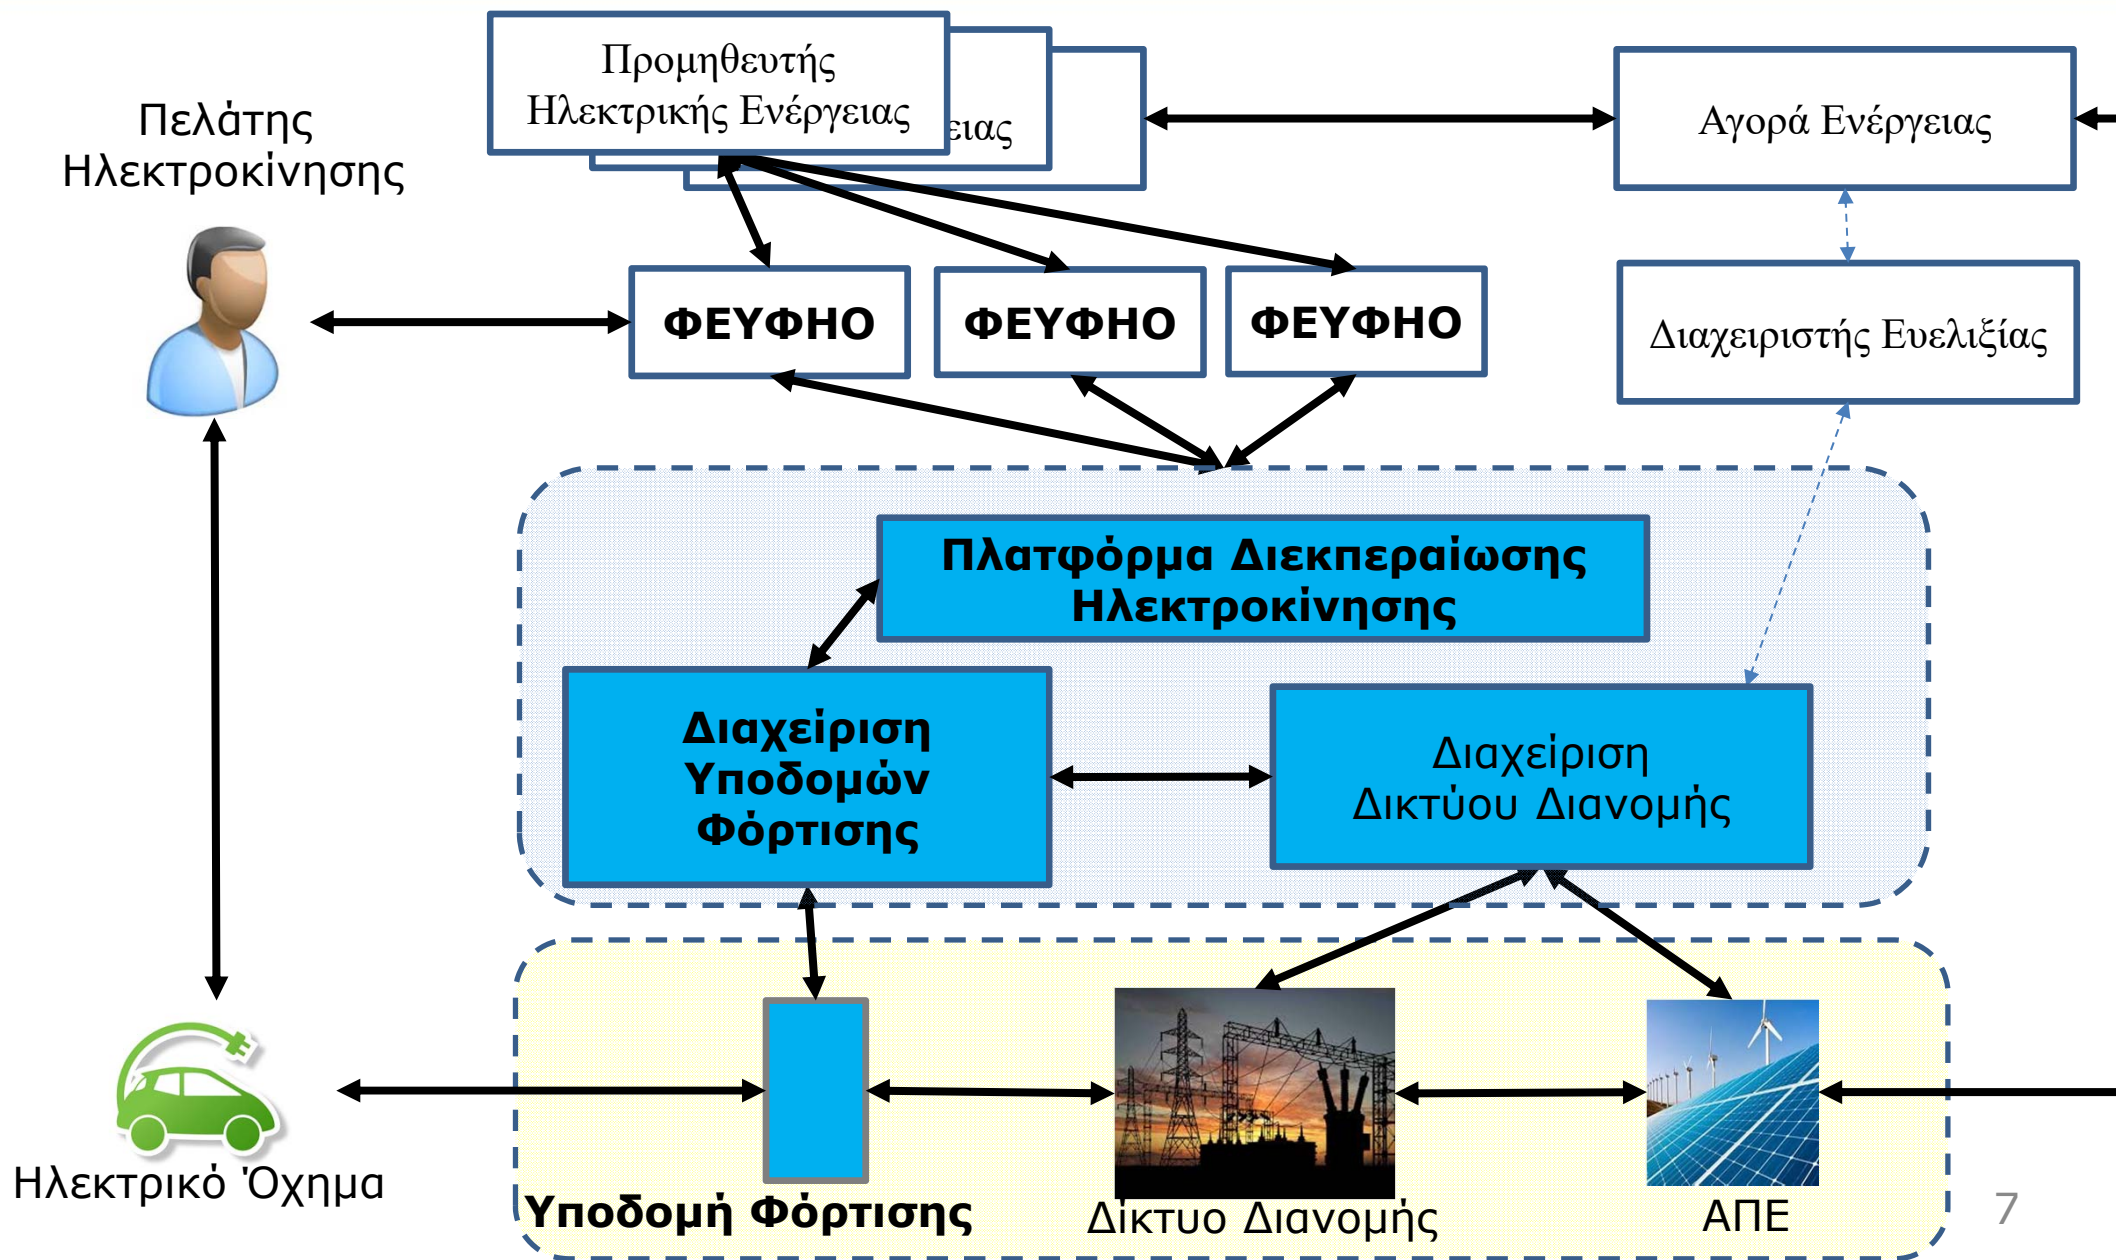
Πελάτης Ηλεκτροκίνησης

Προμηθευτής Ηλεκτρικής Ενέργειας

ειας

Αγορά Ενέργειας

ΦΕΥΦΗΟ

ΦΕΥΦΗΟ

ΦΕΥΦΗΟ

Διαχειριστής Ευελιξίας

Πλατφόρμα Διεκπεραίωσης Ηλεκτροκίνησης

Διαχείριση Υποδομών Φόρτισης

Διαχείριση Δικτύου Διανομής

Ηλεκτρικό Όχημα

Υποδομή Φόρτισης

Δίκτυο Διανομής

ΑΠΕ

7